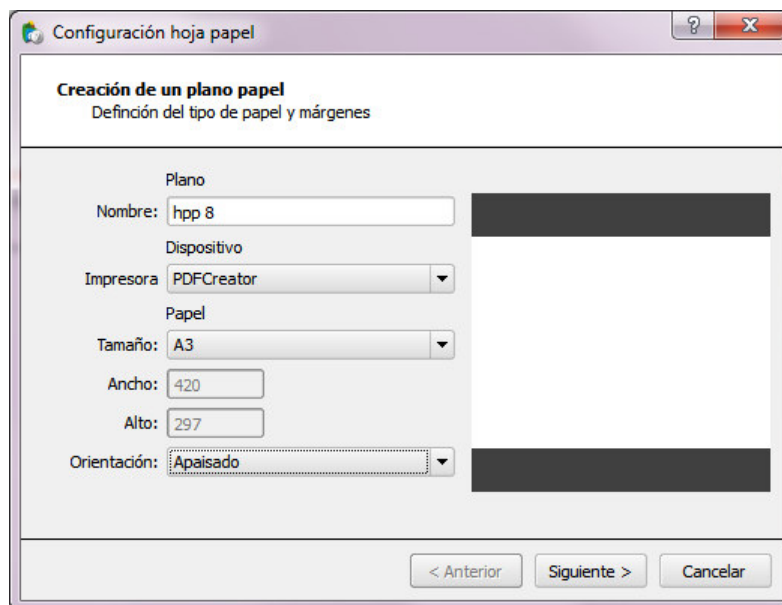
Configuración hoja papel

?

X

Creación de un plano papel

Definción del tipo de papel y márgenes

Plano

Nombre: hpp 8

Dispositivo

Impresora PDFCreator

Papel

Tamaño: A3

Ancho: 420

Alto: 297

Orientación: Apaisado

< Anterior

Siguiente >

Cancelar